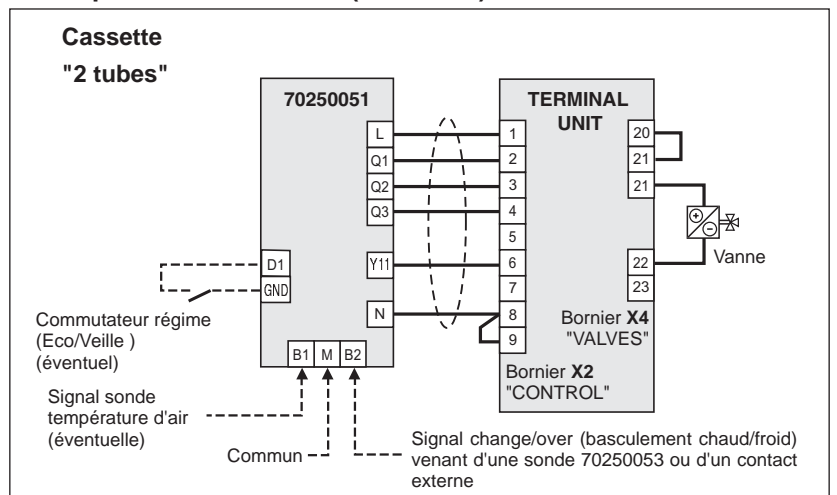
Cassette
"2 tubes"

70250051

L
Q1
Q2
Q3
Y11
N
D1
GND
B1 M B2

TERMINAL UNIT

1
2
3
4
5
6
7
8
9

20
21
21
22
23

Vanne

Bornier **X4** "VALVES"

Bornier **X2** "CONTROL"

Commutateur régime (Eco/Veille ) (éventuel)

Signal sonde température d'air (éventuelle)

Commun

Signal change/over (basculement chaud/froid) venant d'une sonde 70250053 ou d'un contact externe